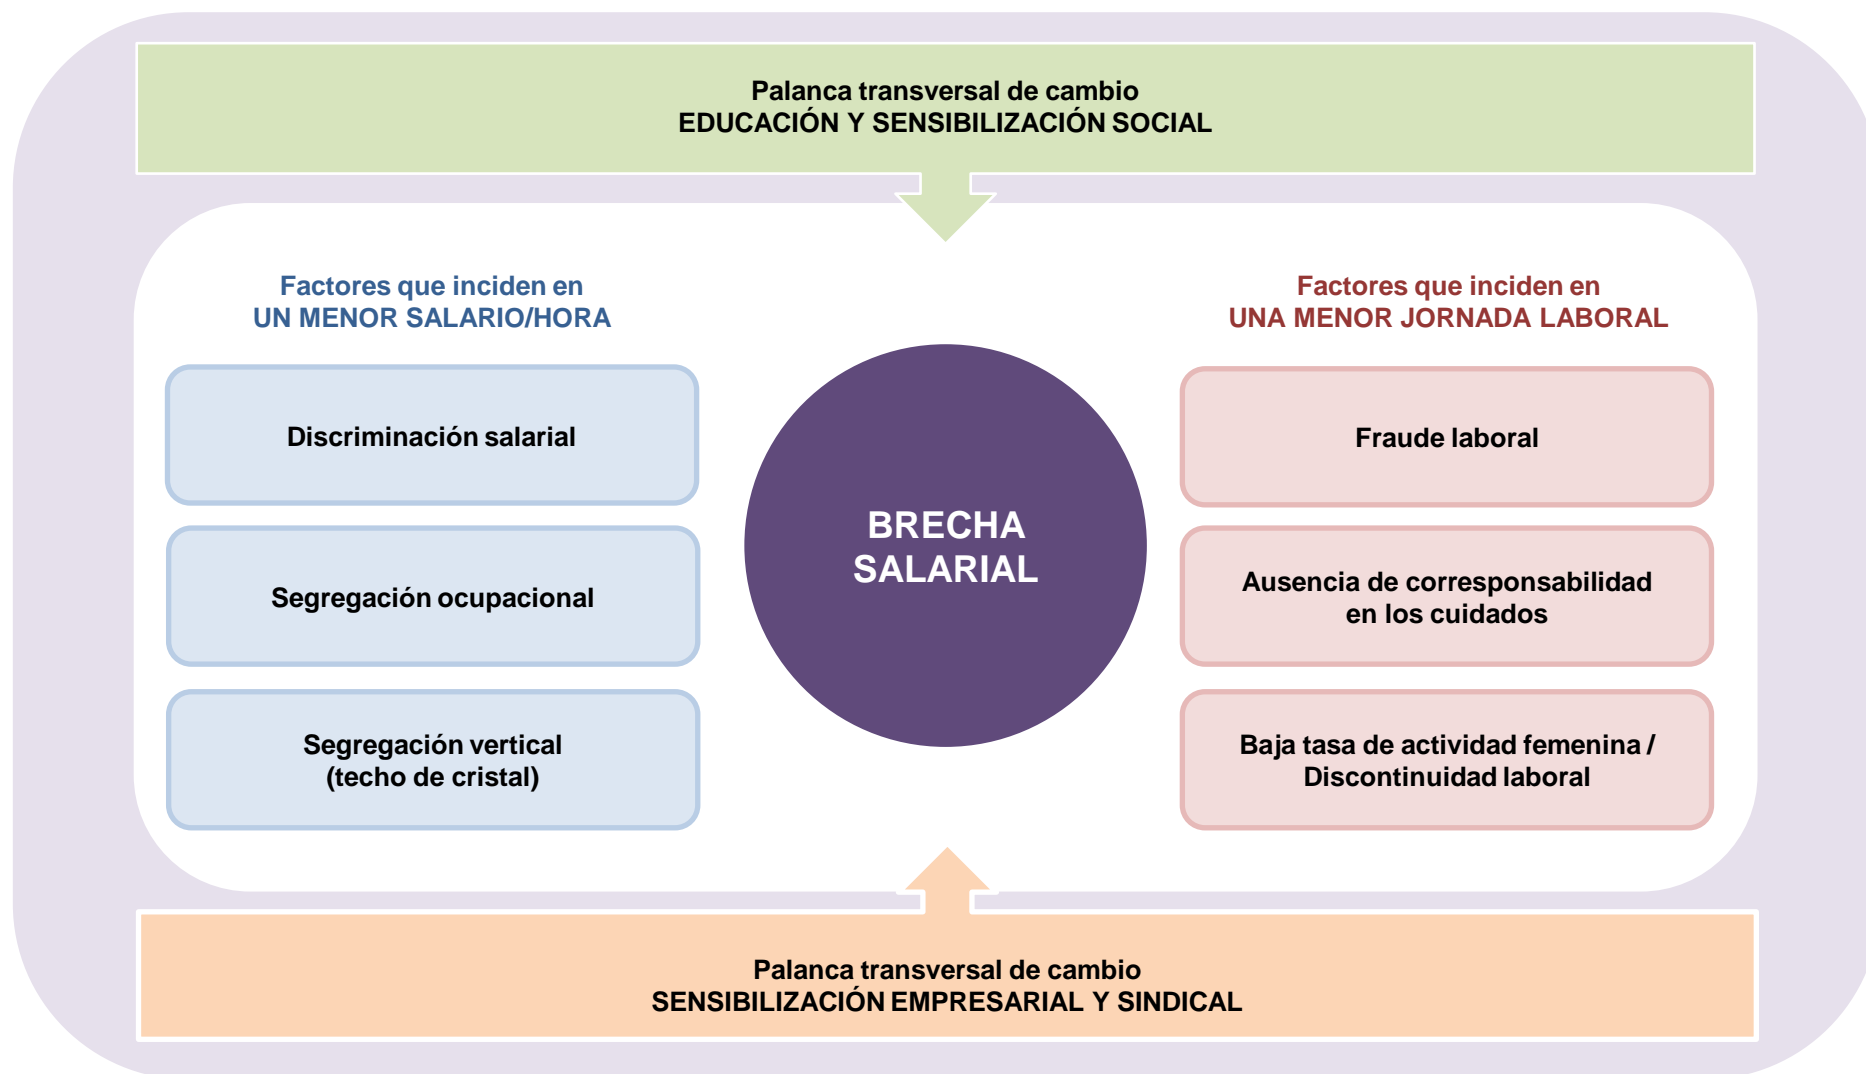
Palanca transversal de cambio
EDUCACIÓN Y SENSIBILIZACIÓN SOCIAL

Factores que inciden en
UN MENOR SALARIO/HORA

Discriminación salarial

Segregación ocupacional

Segregación vertical
(techo de cristal)

BRECHA
SALARIAL

Factores que inciden en
UNA MENOR JORNADA LABORAL

Fraude laboral

Ausencia de corresponsabilidad
en los cuidados

Baja tasa de actividad femenina /
Discontinuidad laboral

Palanca transversal de cambio
SENSIBILIZACIÓN EMPRESARIAL Y SINDICAL